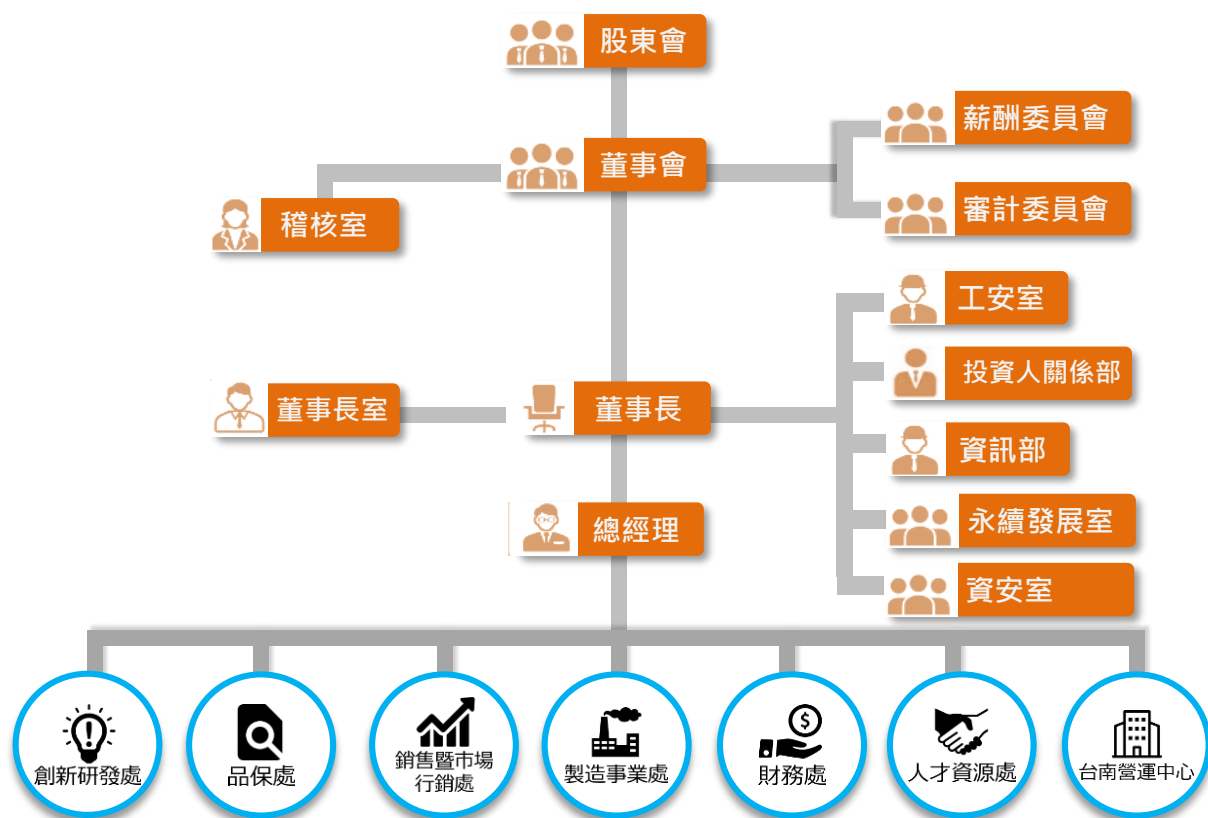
股東會

董事會

薪酬委員會

審計委員會

稽核室

工安室

投資人關係部

董事長室

董事長

資訊部

總經理

永續發展室

資安室

創新研發處

品保處

銷售暨市場行銷處

製造事業處

財務處

人才資源處

台南營運中心